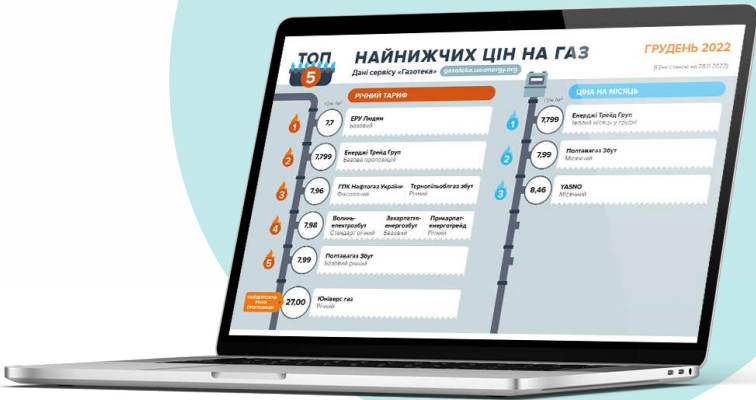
ТОП 5

НАЙНИЖЧИХ ЦІН НА ГАЗ

Дані сервісу «Газотека» gasoteka.ua-energy.org

ГРУДЕНЬ 2022

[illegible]

РІЧНИЙ ТАРИФ

грн/м³

1 7,7 ЕРУ Людям Базовий

2 7,799 Енерджі Трейд Груп Базова пропозиція

3 7,96 ГПК Нафтогаз України Фіксований Тернопільмбгаз Збут Річний

4 7,98 Волиньелектрозбут Стандарт річний Закарпаттяенергозбут Базовий Прикарпатенерготрейд Річний

5 7,99 Полтавагаз Збут Базовий річний

Найдорожча річна пропозиція 27,00 Юнівєрс газ Річний

ЦІНА НА МІСЯЦЬ

1 7,799 Енерджі Трейд Груп Теплий місяць у грудні

2 7,99 Полтавагаз Збут Місячний

3 8,46 YASNO Місячний